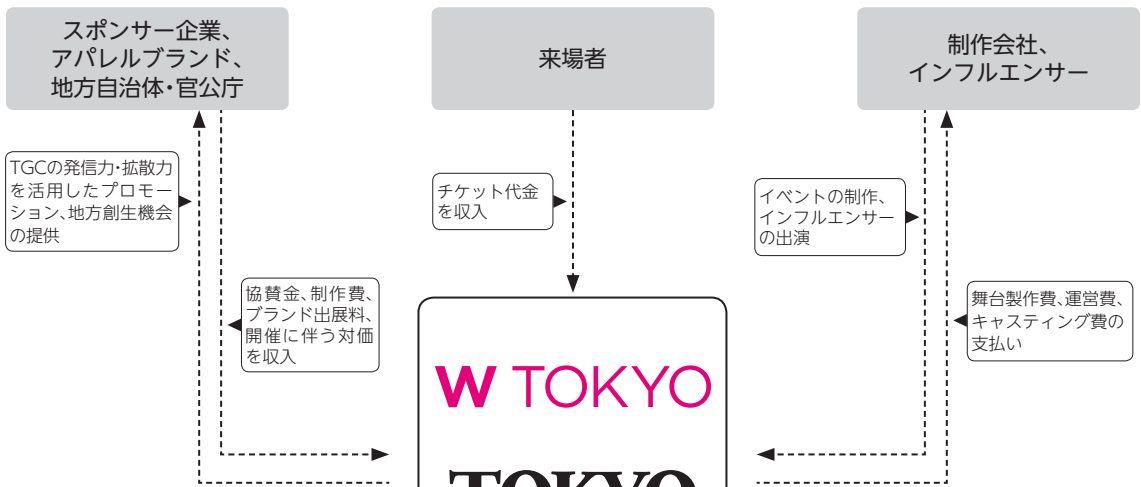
スポンサー企業、
アパレルブランド、
地方自治体・官公庁

来場者

制作会社、
インフルエンサー

TGCの発信力・拡散力を活用したプロモーション、地方創生機会の提供

チケット代金を収入

イベントの制作、インフルエンサーの出演

協賛金、制作費、ブランド出展料、開催に伴う対価を収入

舞台製作費、運営費、キャスティング費の支払い

W TOKYO

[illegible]